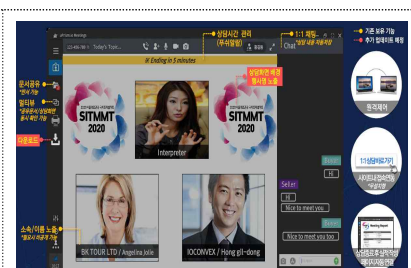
기존 보유 기능
추가 업데이트 예정

상담시간 관리
(무료일정)

1:1 채팅
*상담 내용 저장/조회

Chat

문서공유
*문서 기능

멀티뷰
*상담공간/상담참여 동시 확인 가능

다운로드

상담화면 배경
동시 뷰 노출

If Ending in 5 minutes

SITMMT 2020

SITMMT 2020

Interpreter

원격제어

1:1 상담하기

Seller

Hi

Nice to meet you

Nice to meet you too

소속/이름 노출
*별도 이름 수정 가능

BK TOUR LTD / Angelina Jolie

IOCONVEX / Hong gil-dong